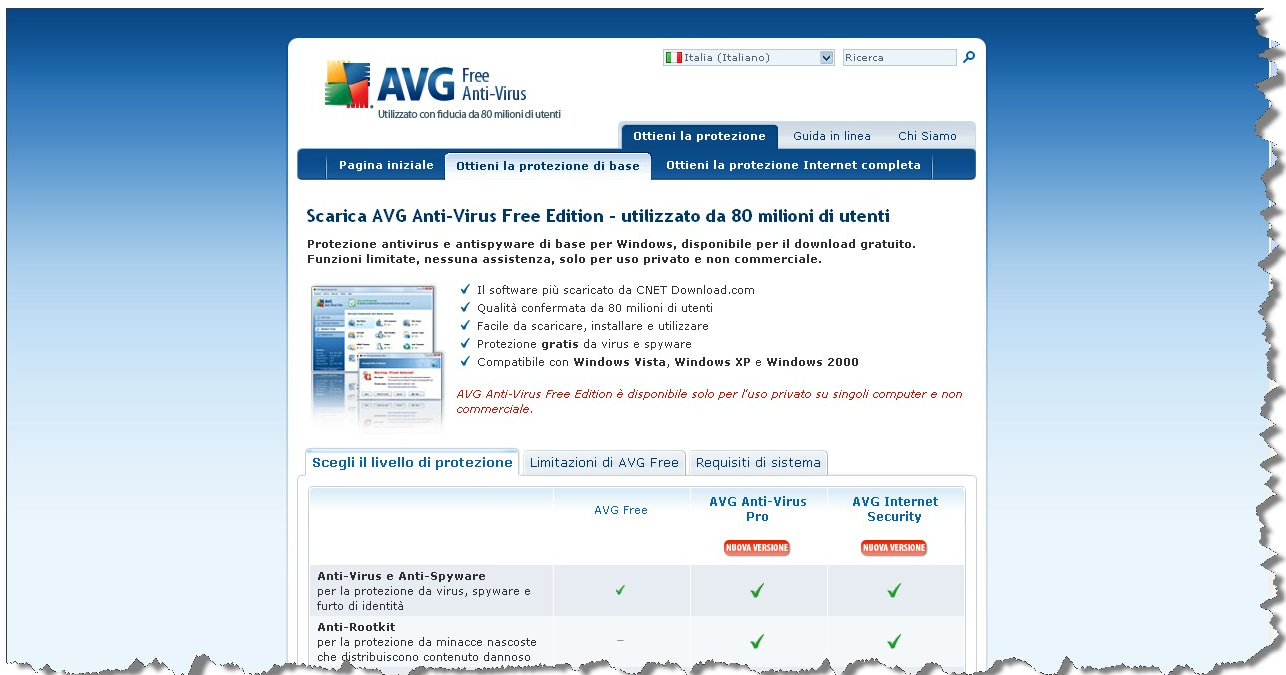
Italia (Italiano)
Ricerca

AVG Free Anti-Virus
Utilizzato con fiducia da 80 milioni di utenti

Ottieni la protezione | Guida in linea | Chi Siamo

Pagina iniziale | Ottieni la protezione di base | Ottieni la protezione Internet completa

Scarica AVG Anti-Virus Free Edition - utilizzato da 80 milioni di utenti

Protezione antivirus e antispyware di base per Windows, disponibile per il download gratuito. Funzioni limitate, nessuna assistenza, solo per uso privato e non commerciale.

✓ Il software più scaricato da CNET Download.com
✓ Qualità confermata da 80 milioni di utenti
✓ Facile da scaricare, installare e utilizzare
✓ Protezione gratis da virus e spyware
✓ Compatibile con Windows Vista, Windows XP e Windows 2000

AVG Anti-Virus Free Edition è disponibile solo per l'uso privato su singoli computer e non commerciale.

Scegli il livello di protezione | Limitazioni di AVG Free | Requisiti di sistema

| | AVG Free | AVG Anti-Virus Pro NUOVA VERSIONE | AVG Internet Security NUOVA VERSIONE |
|---|---|---|---|
| Anti-Virus e Anti-Spyware per la protezione da virus, spyware e furto di identità | ✓ | ✓ | ✓ |
| Anti-Rootkit per la protezione da minacce nascoste che distribuiscono contenuto dannoso | – | ✓ | ✓ |